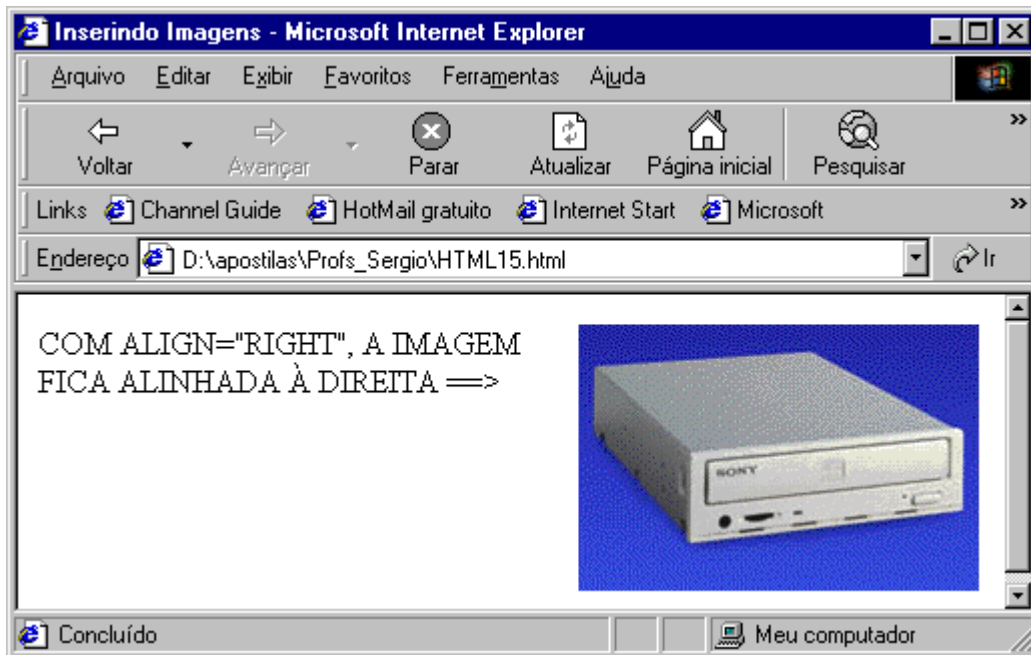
Inserindo Imagens - Microsoft Internet Explorer

Arquivo Editar Exibir Favoritos Ferramentas Ajuda

Voltar Avançar Parar Atualizar Página inicial Pesquisar

Links Channel Guide HotMail gratuito Internet Start Microsoft

Endereço D:\apostilas\Profs_Sergio\HTML15.html Ir

COM ALIGN="RIGHT", A IMAGEM FICA ALINHADA À DIREITA ==>

SONY

Concluído Meu computador